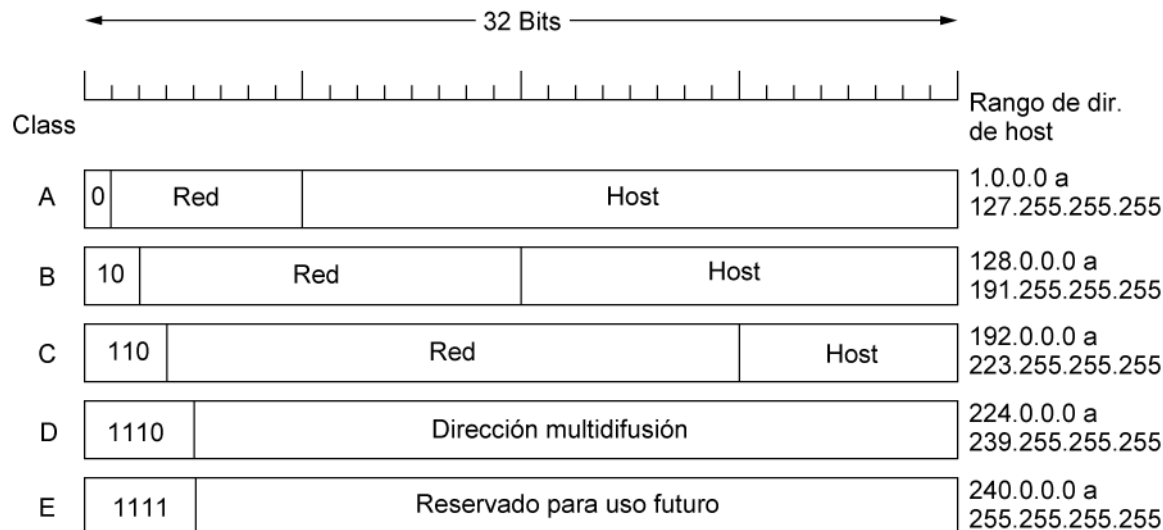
32 Bits

Class

Rango de dir. de host

A 0 Red Host 1.0.0.0 a 127.255.255.255

B 10 Red Host 128.0.0.0 a 191.255.255.255

C 110 Red Host 192.0.0.0 a 223.255.255.255

D 1110 Dirección multidifusión 224.0.0.0 a 239.255.255.255

E 1111 Reservado para uso futuro 240.0.0.0 a 255.255.255.255